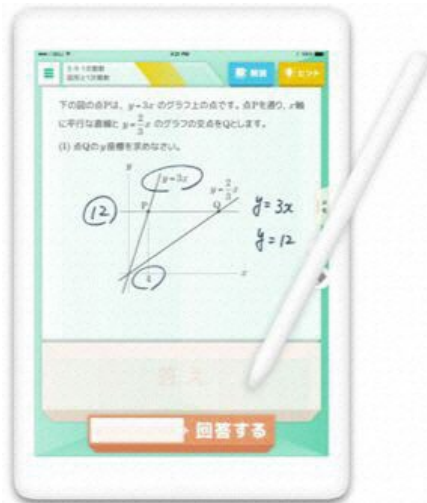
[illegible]
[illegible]
解説
ヒント

下の図の点Pは，$y=3x$ のグラフ上の点です。点Pを通り，$x$ 軸に平行な直線と $y=\frac{2}{3}x$ のグラフの交点をQとします。

(1) 点Qの $y$ 座標を求めなさい。

$y$
$y=3x$
$y=\frac{2}{3}x$
P
Q
12
$x$
4

$y=3x$
$y=12$

答え

回答する